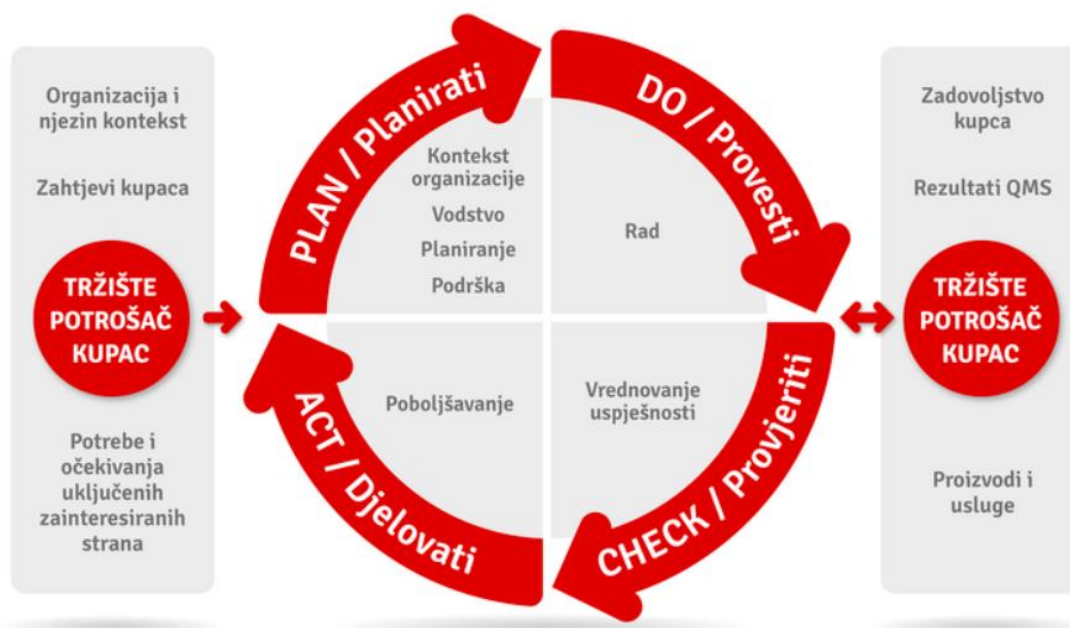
Organizacija i njezin kontekst

Zahtjevi kupaca

TRŽIŠTE POTROŠAČ KUPAC

Potrebe i očekivanja uključenih zainteresiranih strana

PLAN / Planirati

Kontekst organizacije

Vodstvo

Planiranje

Podrška

DO / Provesti

Rad

CHECK / Provjeriti

Vrednovanje uspješnosti

ACT / Djelovati

Poboljšavanje

Zadovoljstvo kupca

Rezultati QMS

TRŽIŠTE POTROŠAČ KUPAC

Proizvodi i usluge